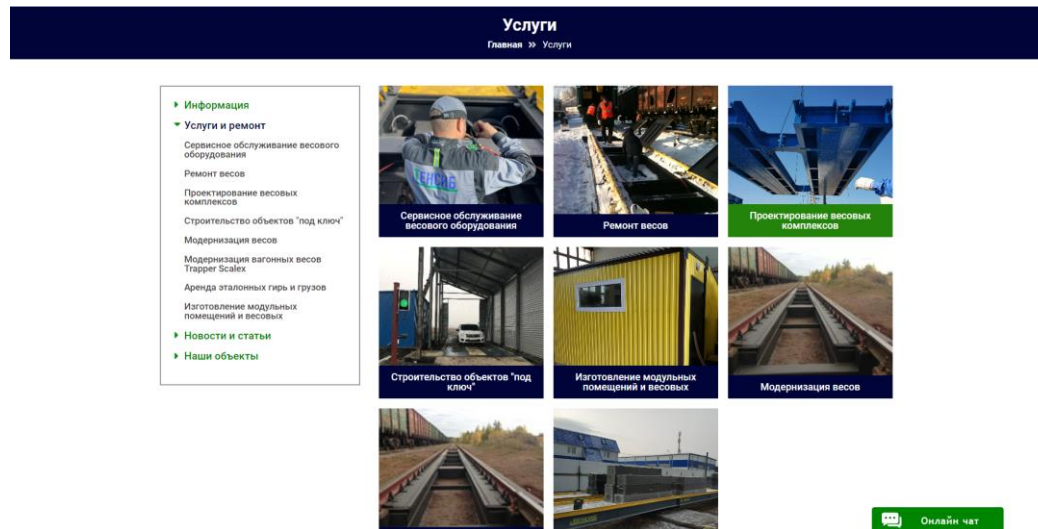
Услуги

Главная » Услуги

Информация

Услуги и ремонт

Сервисное обслуживание весового оборудования

Ремонт весов

Проектирование весовых комплексов

Строительство объектов "под ключ"

Модернизация весов

Модернизация вагонных весов Trapper Scalex

Аренда эталонных гирь и грузов

Изготовление модульных помещений и весовых

Новости и статьи

Наши объекты

Сервисное обслуживание весового оборудования

Ремонт весов

Проектирование весовых комплексов

Строительство объектов "под ключ"

Изготовление модульных помещений и весовых

Модернизация весов

Онлайн чат